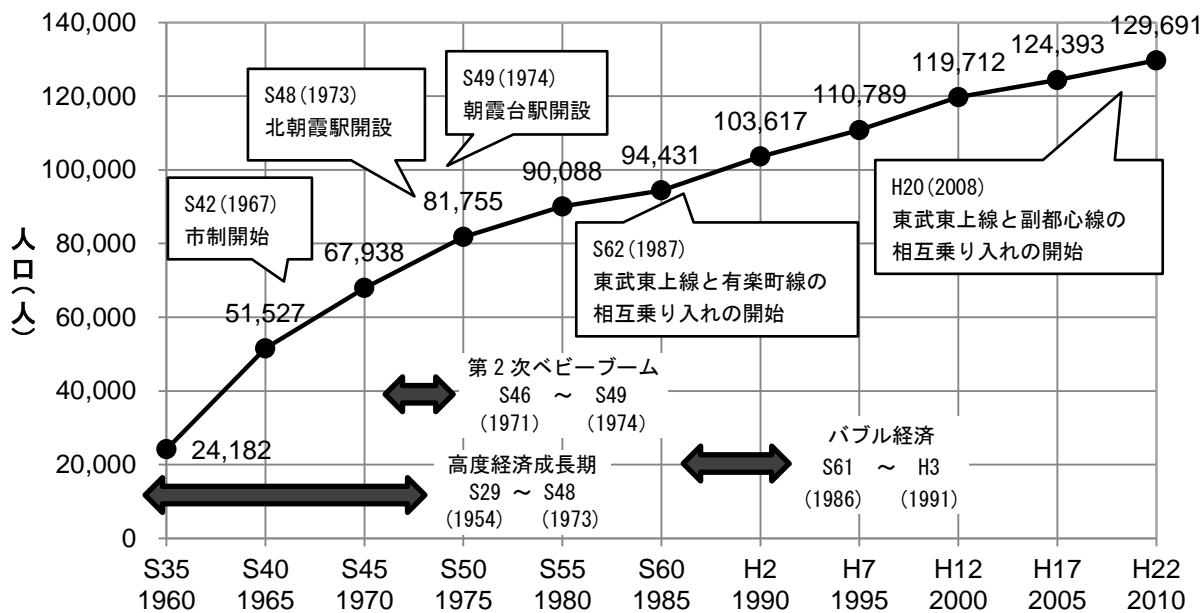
140,000
120,000
100,000
80,000
60,000
40,000
20,000
0

人口(人)

S48(1973)
北朝霞駅開設

S49(1974)
朝霞台駅開設

S42(1967)
市制開始

S62(1987)
東武東上線と有楽町線の相互乗り入れの開始

H20(2008)
東武東上線と副都心線の相互乗り入れの開始

24,182
51,527
67,938
81,755
90,088
94,431
103,617
110,789
119,712
124,393
129,691

第2次ベビーブーム
S46 ～ S49
(1971) (1974)

高度経済成長期
S29 ～ S48
(1954) (1973)

バブル経済
S61 ～ H3
(1986) (1991)

| S35 | S40 | S45 | S50 | S55 | S60 | H2 | H7 | H12 | H17 | H22 |
|---|---|---|---|---|---|---|---|---|---|---|
| 1960 | 1965 | 1970 | 1975 | 1980 | 1985 | 1990 | 1995 | 2000 | 2005 | 2010 |